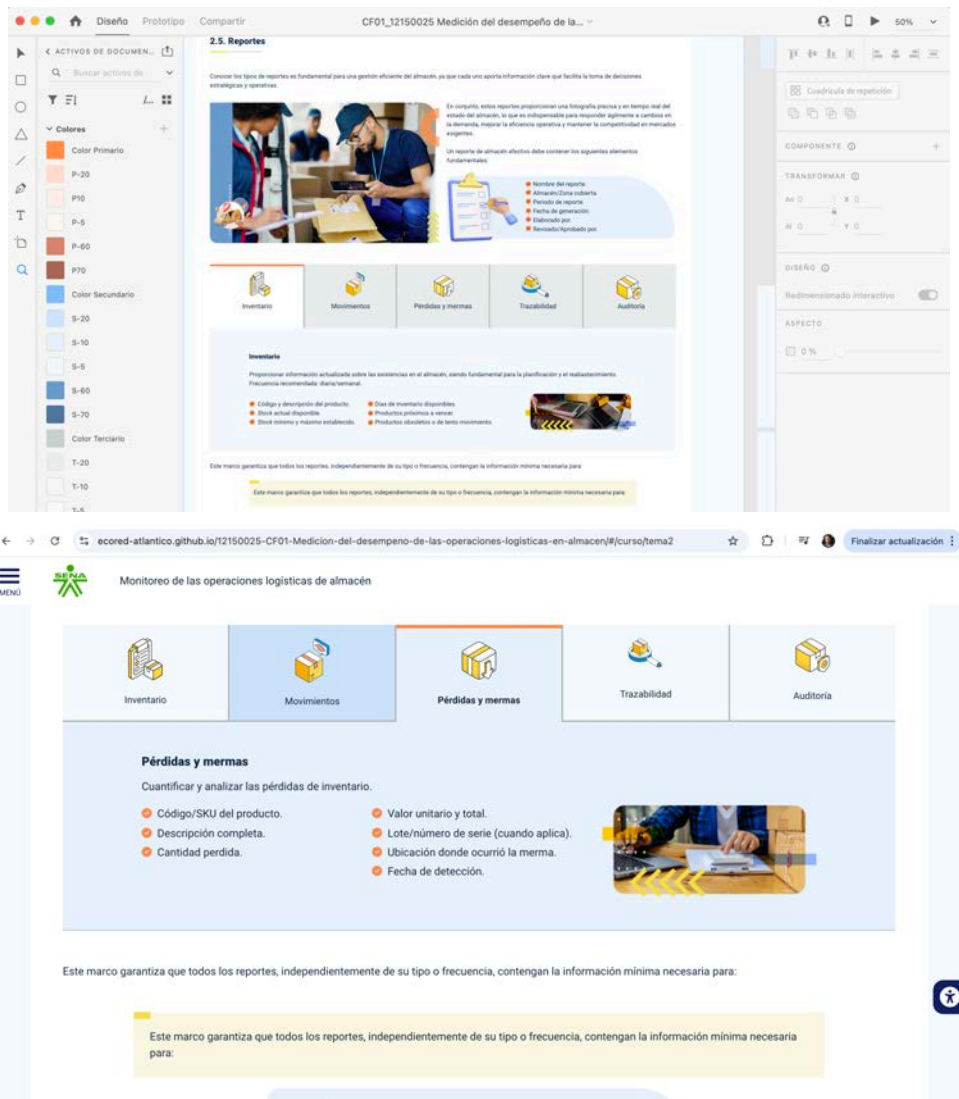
Diseño Prototipo Compartir

CF01_12150025 Medición del desempeño de la...

50%

< ACTIVOS DE DOCUMEN...

Buscar activos de

Colores

Color Primario

P-20

P10

P-5

P-60

P70

Color Secundario

S-20

S-10

S-5

S-60

S-70

Color Terciario

T-20

T-10

2.5. Reportes

Conocer los tipos de reportes es fundamental para una gestión eficiente del almacén, ya que cada uno aporta información clave que facilita la toma de decisiones estratégicas y operativas.

En conjunto, estos reportes proporcionan una fotografía precisa y en tiempo real del estado del almacén, lo que es indispensable para responder ágilmente a cambios en la demanda, mejorar la eficiencia operativa y mantener la competitividad en mercados exigentes.

Un reporte de almacén efectivo debe contener los siguientes elementos fundamentales:

Nombre del reporte.
Almacén/Zona cubierta.
Período de reporte.
Fecha de generación.
Elaborado por.
Revisado/Aprobado por.

Inventario

Movimientos

Pérdidas y mermas

Trazabilidad

Auditoría

Inventario

Proporcionar información actualizada sobre las existencias en el almacén, siendo fundamental para la planificación y el reabastecimiento. Frecuencia recomendada: diaria/semanal.

Código y descripción del producto.
Stock actual disponible.
Stock mínimo y máximo establecido.
Días de inventario disponibles.
Productos próximos a vencer.
Productos obsoletos o de lento movimiento.

Este marco garantiza que todos los reportes, independientemente de su tipo o frecuencia, contengan la información mínima necesaria para:

Este marco garantiza que todos los reportes, independientemente de su tipo o frecuencia, contengan la información mínima necesaria para:

Cuadrícula de repetición

COMPONENTE

TRANSFORMAR

DISEÑO

Redimensionado interactivo

ASPECTO

0 %

ecored-atlantico.github.io/12150025-CF01-Medicion-del-desempeno-de-las-operaciones-logisticas-en-almacen/#/curso/tema2

Finalizar actualización

MENÚ

Monitoreo de las operaciones logísticas de almacén

Inventario

Movimientos

Pérdidas y mermas

Trazabilidad

Auditoría

Pérdidas y mermas

Cuantificar y analizar las pérdidas de inventario.

Código/SKU del producto.
Descripción completa.
Cantidad perdida.
Valor unitario y total.
Lote/número de serie (cuando aplica).
Ubicación donde ocurrió la merma.
Fecha de detección.

Este marco garantiza que todos los reportes, independientemente de su tipo o frecuencia, contengan la información mínima necesaria para:

Este marco garantiza que todos los reportes, independientemente de su tipo o frecuencia, contengan la información mínima necesaria para: